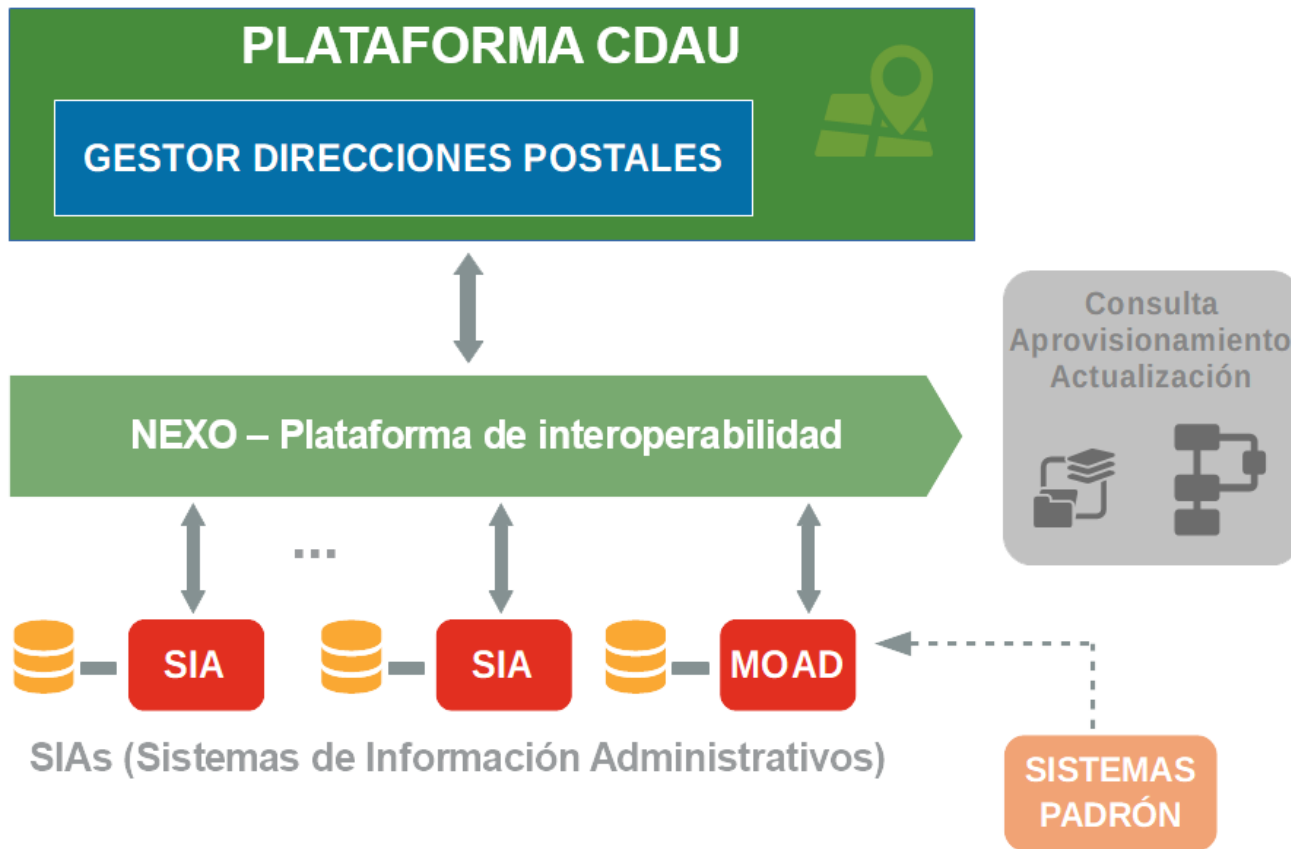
PLATAFORMA CDAU

GESTOR DIRECCIONES POSTALES

Consulta
Aprovisionamiento
Actualización

NEXO – Plataforma de interoperabilidad

...

SIA

SIA

MOAD

SIAs (Sistemas de Información Administrativos)

SISTEMAS PADRÓN